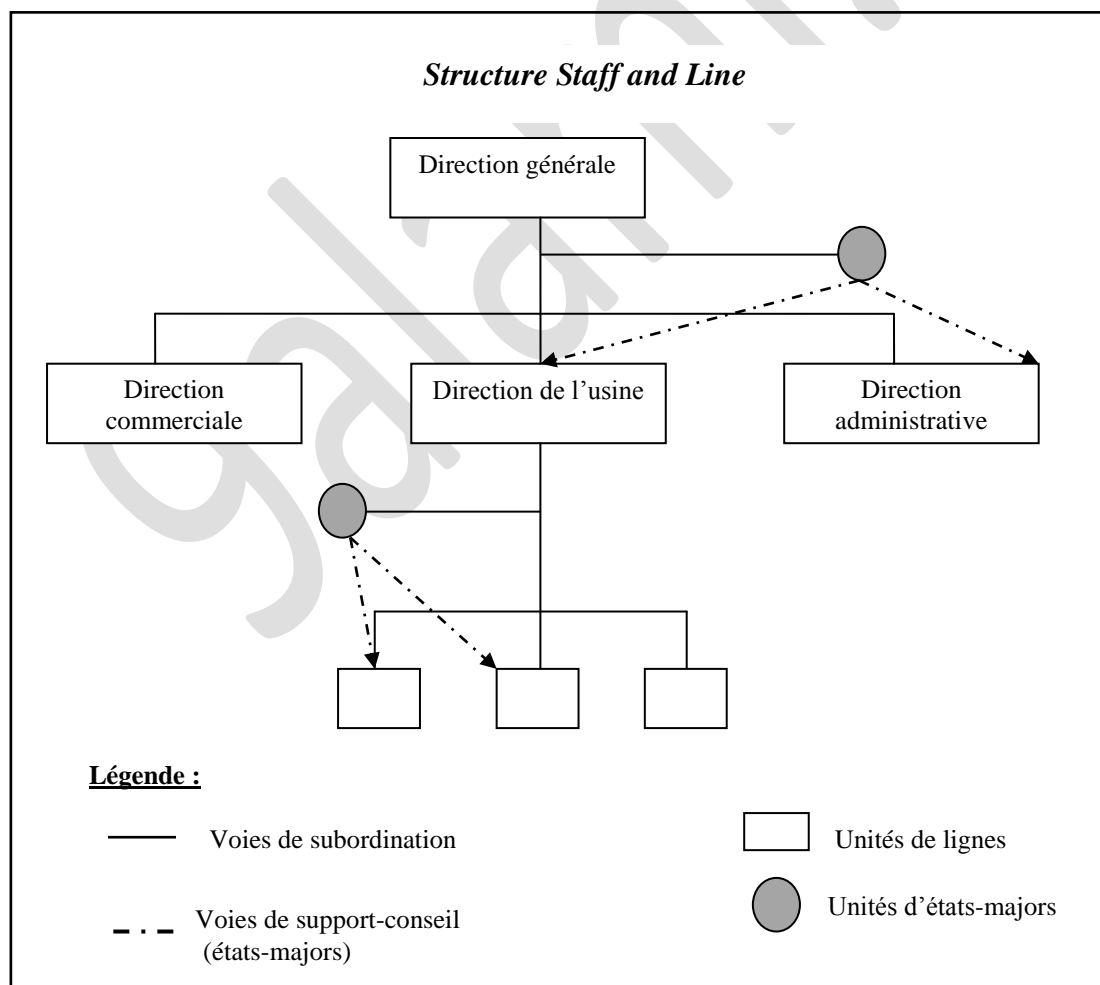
Structure Staff and Line

Direction générale

Direction commerciale

Direction de l'usine

Direction administrative

Légende :

Voies de subordination

Unités de lignes

Voies de support-conseil (états-majors)

Unités d'états-majors